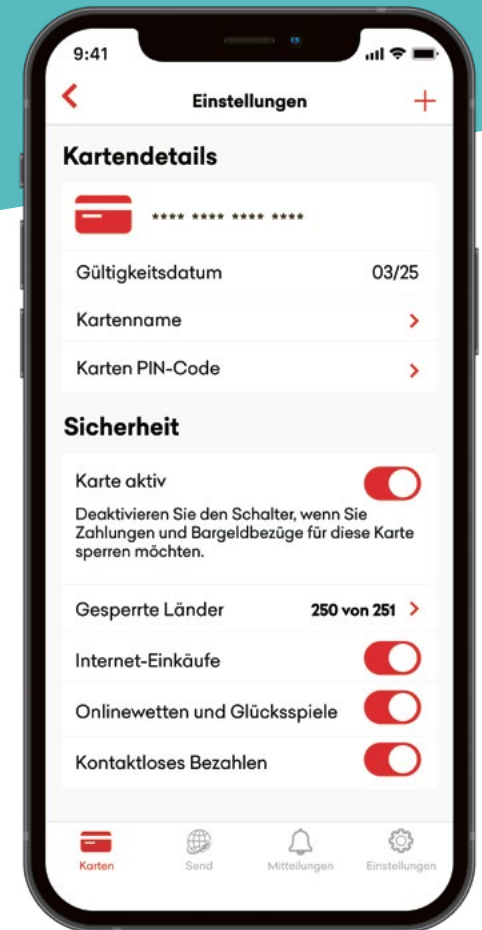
9:41

<
Einstellungen
+

Kartendetails

**** **** **** ****

Gültigkeitsdatum 03/25

Kartenname >

Karten PIN-Code >

Sicherheit

Karte aktiv

Deaktivieren Sie den Schalter, wenn Sie Zahlungen und Bargeldbezüge für diese Karte sperren möchten.

Gesperrte Länder 250 von 251 >

Internet-Einkäufe

Onlinewetten und Glücksspiele

Kontaktloses Bezahlen

Karten
Send
Mitteilungen
Einstellungen